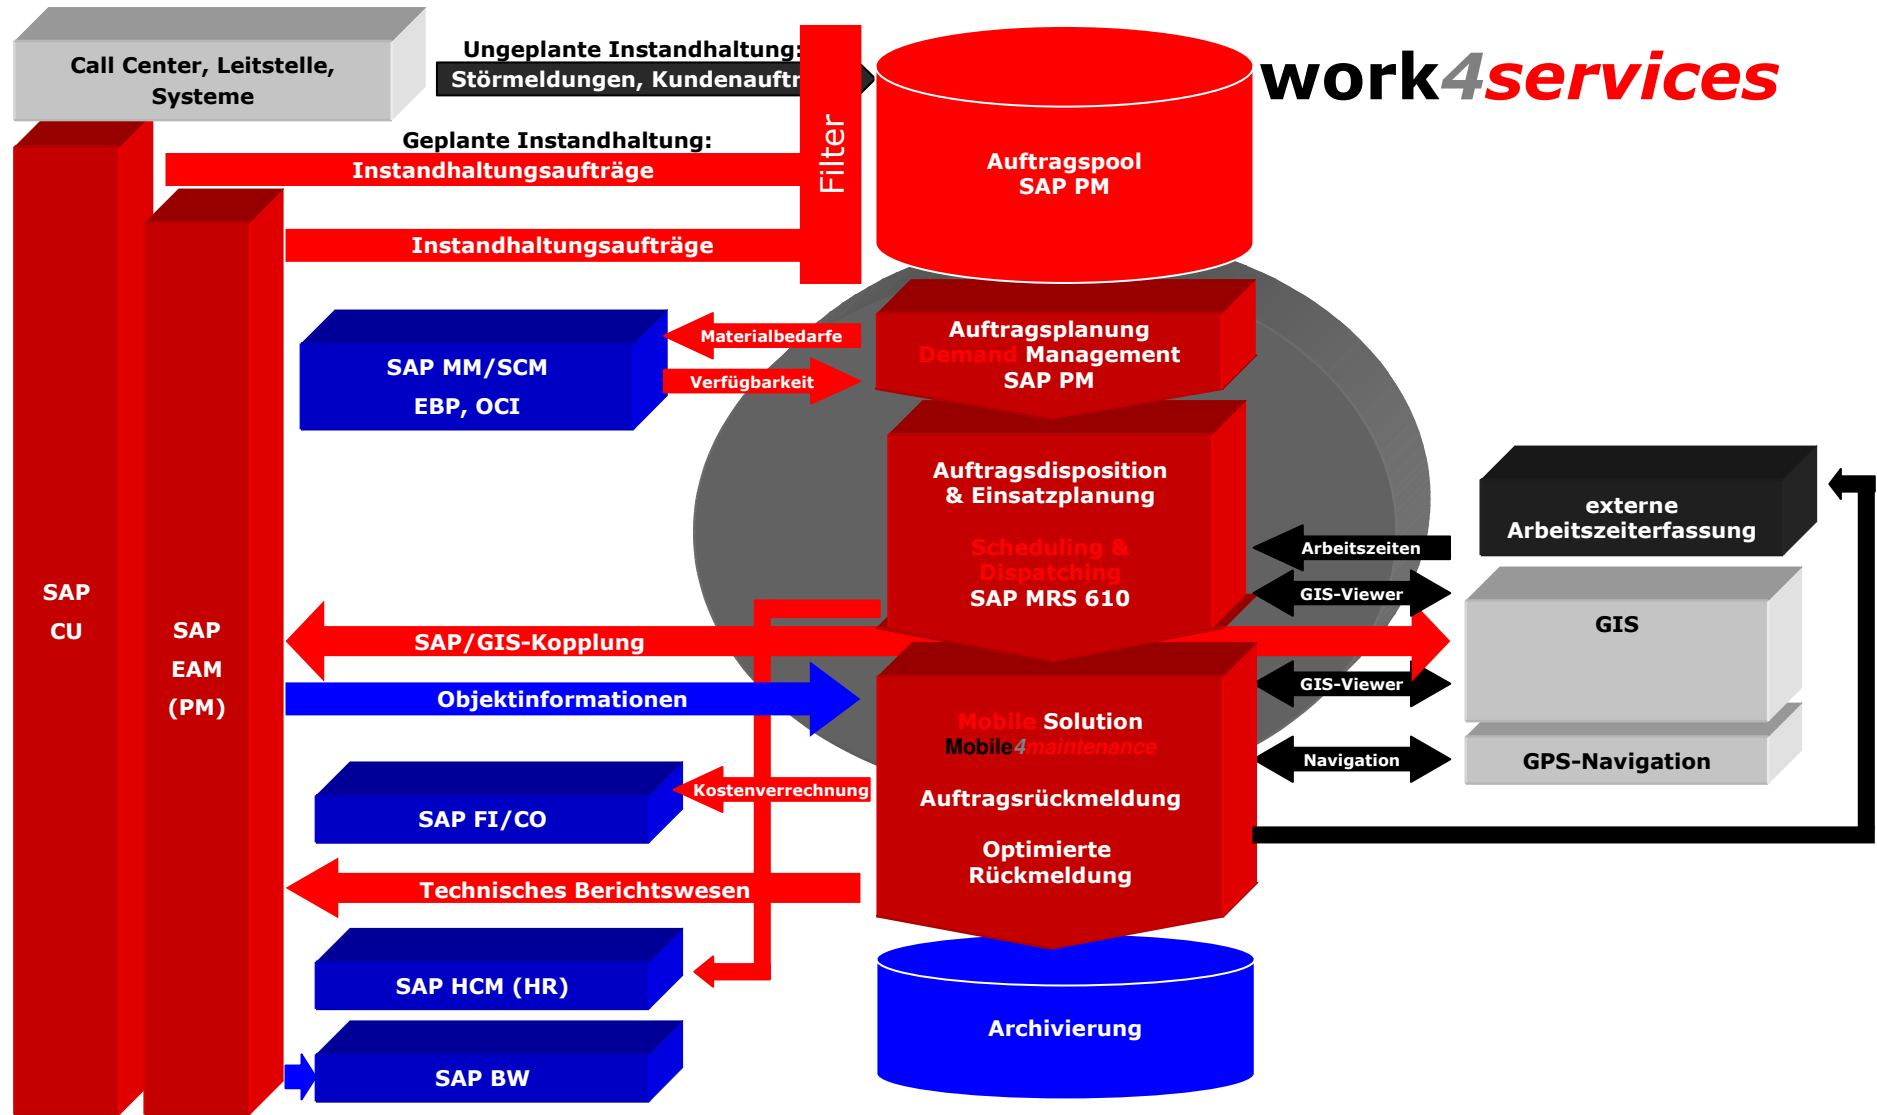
Call Center, Leitstelle, Systeme

Ungeplante Instandhaltung:
Störmeldungen, Kundenauftr

work4services

Geplante Instandhaltung:
Instandhaltungsaufträge

Filter

Auftragspool
SAP PM

Instandhaltungsaufträge

SAP MM/SCM
EBP, OCI

Materialbedarfe

Verfügbarkeit

Auftragsplanung
Demand Management
SAP PM

Auftragsdisposition
& Einsatzplanung
Scheduling & Dispatching
SAP MRS 610

externe
Arbeitszeiterfassung

Arbeitszeiten

GIS-Viewer

GIS

SAP
CU

SAP
EAM
(PM)

SAP/GIS-Kopplung

Objektinformationen

GIS-Viewer

Mobile Solution
Mobile4maintenance

Navigation

GPS-Navigation

SAP FI/CO

Kostenverrechnung

Auftragsrückmeldung

Optimierte
Rückmeldung

Technisches Berichtswesen

SAP HCM (HR)

Archivierung

SAP BW